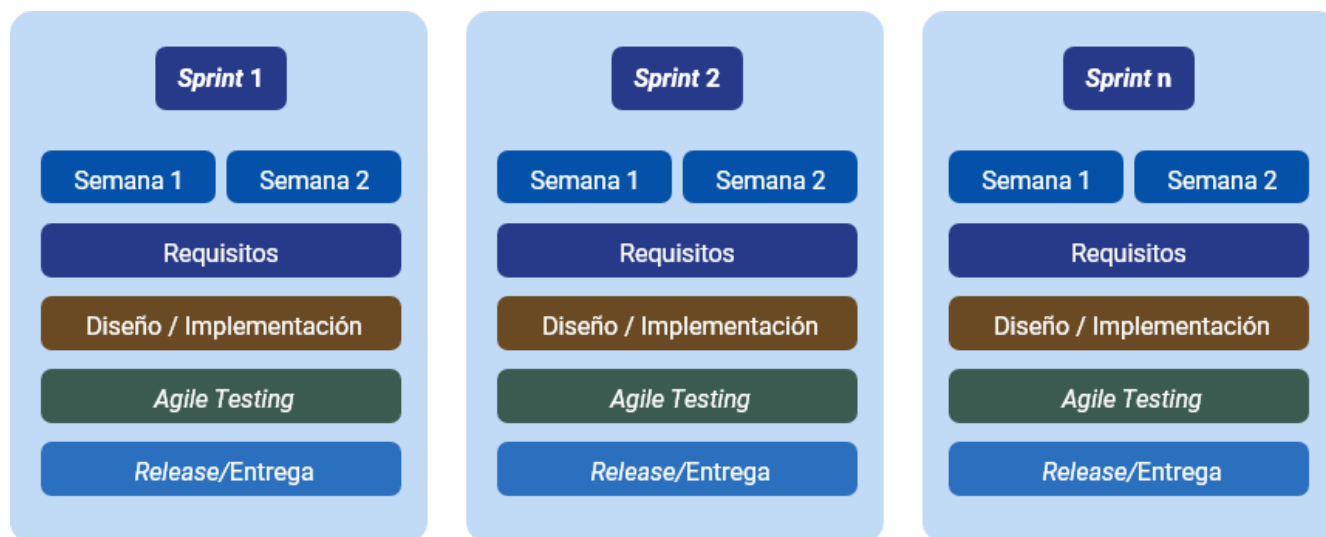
Sprint 1

Semana 1
Semana 2

Requisitos

Diseño / Implementación

Agile Testing

Release/Entrega

Sprint 2

Semana 1
Semana 2

Requisitos

Diseño / Implementación

Agile Testing

Release/Entrega

Sprint n

Semana 1
Semana 2

Requisitos

Diseño / Implementación

Agile Testing

Release/Entrega